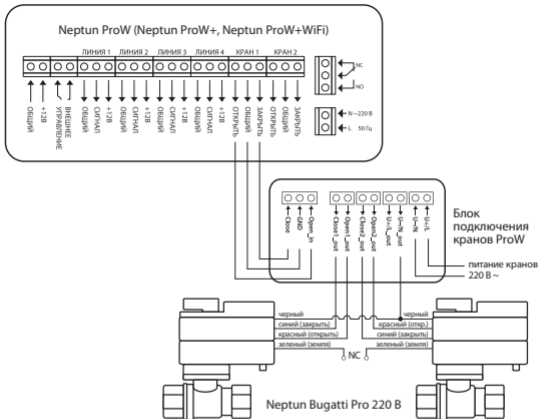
Neptun ProW (Neptun ProW+, Neptun ProW+WiFi)

ЛИНИЯ 1 ЛИНИЯ 2 ЛИНИЯ 3 ЛИНИЯ 4 КРАН 1 КРАН 2

ОБЩИЙ
+12В
ВНЕШНЕЕ УПРАВЛЕНИЕ
ОБЩИЙ
ОБЩИЙ
СИГНАЛ
+12В
ОБЩИЙ
СИГНАЛ
+12В
ОБЩИЙ
СИГНАЛ
+12В
ОБЩИЙ
СИГНАЛ
+12В
ОТКРЫТЬ
ОБЩИЙ
ЗАКРЫТЬ
ОТКРЫТЬ
ОБЩИЙ
ЗАКРЫТЬ

NC
NO

N ~220 В
L 50 Гц

Close
GND
Open_in
Close1_out
Open1_out
Close2_out
Open2_out
U~N_out
U~L_out
U~N
U~L

Блок подключения кранов ProW

питание кранов 220 В ~

черный
синий (закрыть)
красный (открыть)
зеленый (земля)

черный
красный (откр.)
синий (закрыть)
зеленый (земля)

NC

Neptun Bugatti Pro 220 В